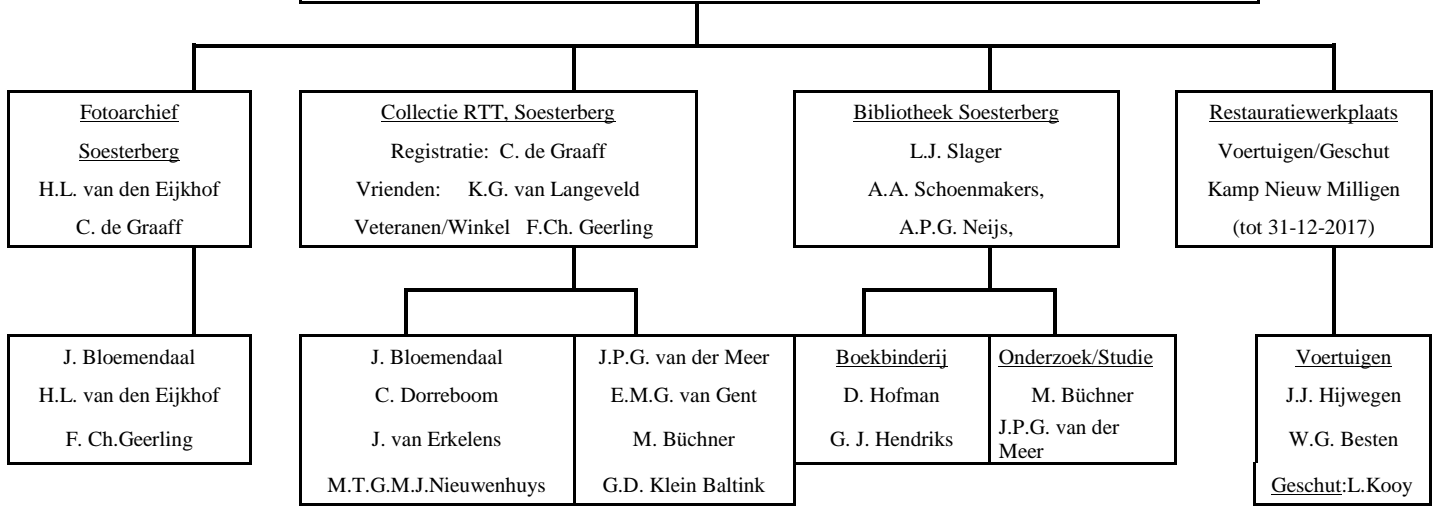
Fotoarchief
Soesterberg
H.L. van den Eijkhof
C. de Graaff

Collectie RTT, Soesterberg
Registratie: C. de Graaff
Vrienden: K.G. van Langeveld
Veteranen/Winkel F.Ch. Geerling

Bibliotheek Soesterberg
L.J. Slager
A.A. Schoenmakers,
A.P.G. Neijs,

Restauratiewerkplaats
Voertuigen/Geschut
Kamp Nieuw Milligen
(tot 31-12-2017)

J. Bloemendaal
H.L. van den Eijkhof
F. Ch.Geerling

J. Bloemendaal
C. Dorreboom
J. van Erkelens
M.T.G.M.J.Nieuwenhuys

J.P.G. van der Meer
E.M.G. van Gent
M. Büchner
G.D. Klein Baltink

Boekbinderij
D. Hofman
G. J. Hendriks

Onderzoek/Studie
M. Büchner
J.P.G. van der Meer

Voertuigen
J.J. Hijwegen
W.G. Besten
Geschut:L.Kooy